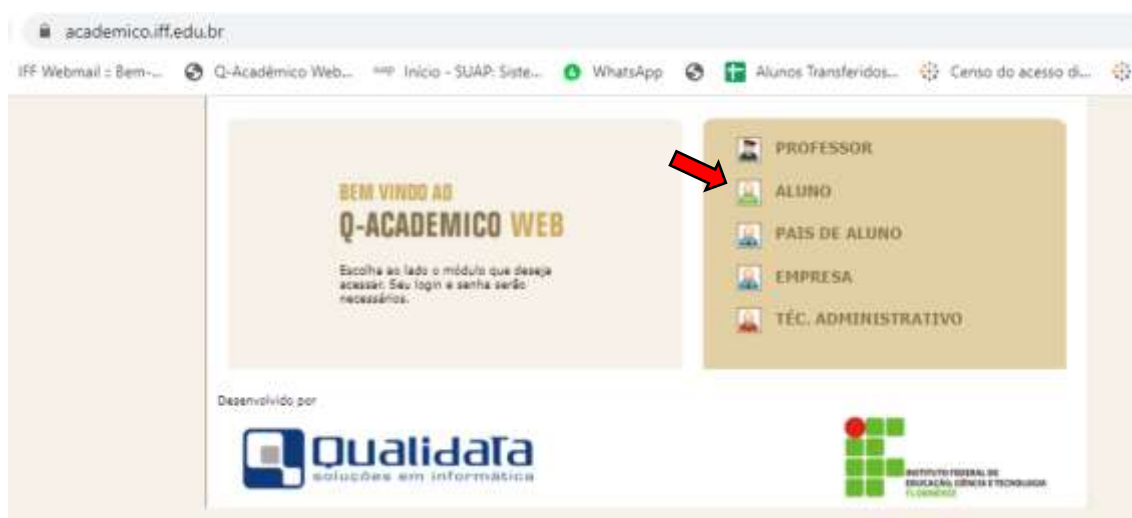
academico.iff.edu.br

IFF Webmail :: Bem-... Q-Acadêmico Web... suap Início - SUAP: Siste... WhatsApp Alunos Transferidos... Censo do acesso di...

BEM VINDO AO
Q-ACADEMICO WEB

Escolha ao lado o módulo que deseja acessar. Seu login e senha serão necessários.

PROFESSOR
ALUNO
PAIS DE ALUNO
EMPRESA
TÉC. ADMINISTRATIVO

Desenvolvido por

Qualidata
soluções em informática

INSTITUTO FEDERAL DE EDUCAÇÃO, CIÊNCIA E TECNOLOGIA
FLUMINENSE